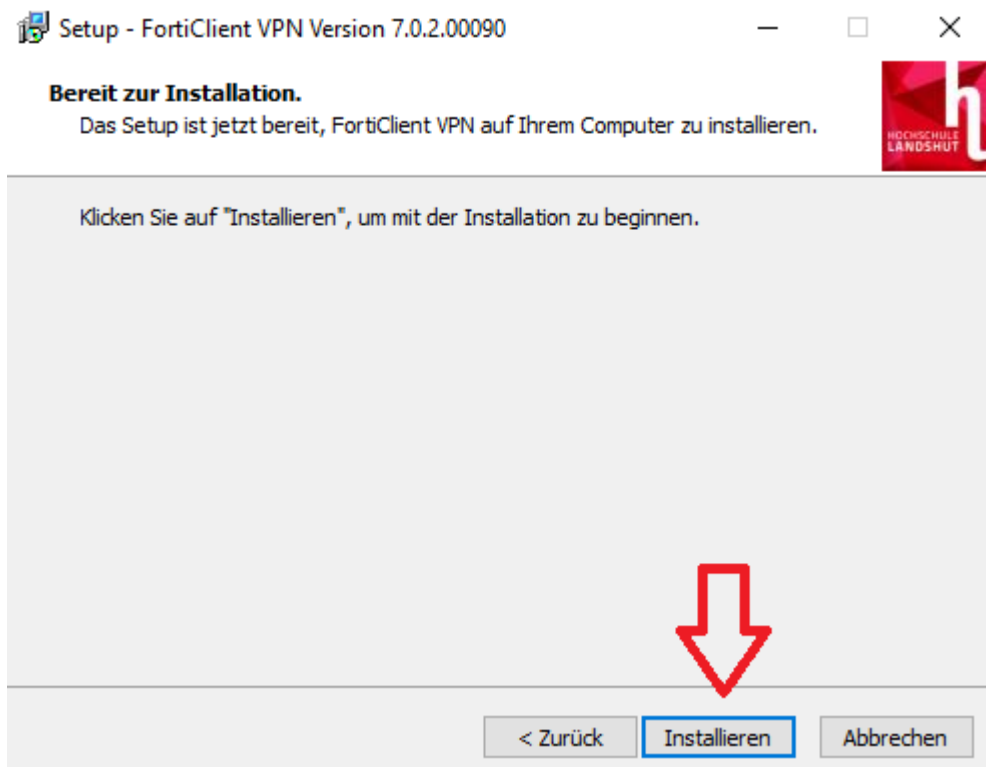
Setup - FortiClient VPN Version 7.0.2.00090

Bereit zur Installation.

Das Setup ist jetzt bereit, FortiClient VPN auf Ihrem Computer zu installieren.

HOCHSCHULE LANDSHUT

Klicken Sie auf "Installieren", um mit der Installation zu beginnen.

< Zurück

Installieren

Abbrechen